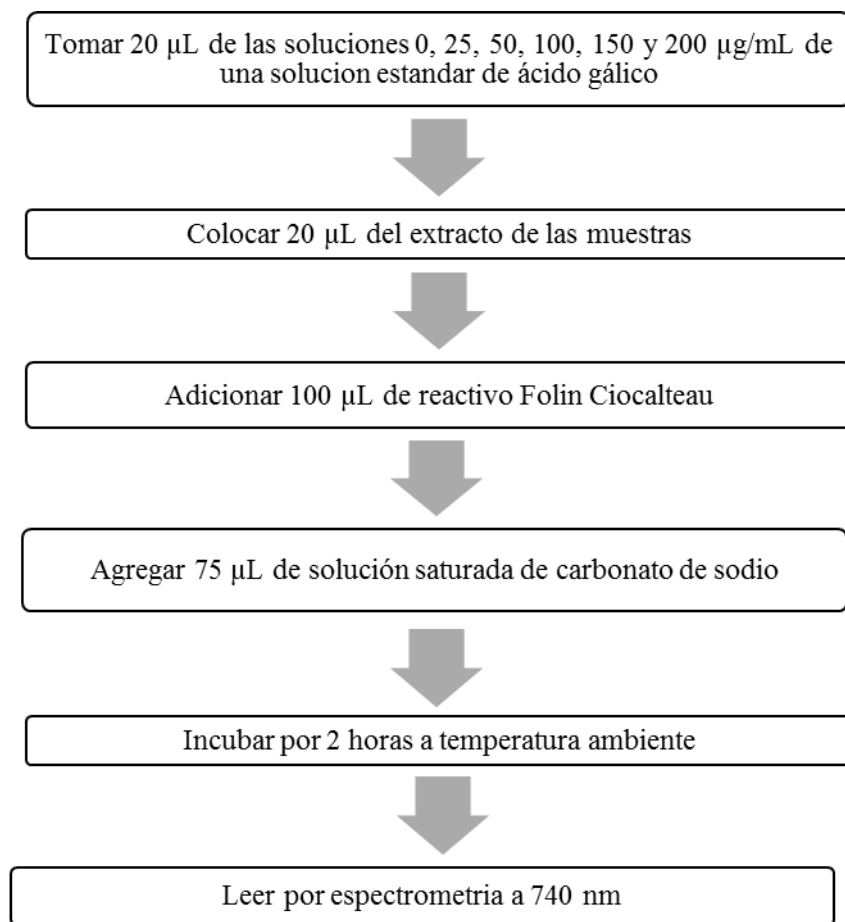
Tomar 20 µL de las soluciones 0, 25, 50, 100, 150 y 200 µg/mL de una solucion estandar de ácido gálico

Colocar 20 µL del extracto de las muestras

Adicionar 100 µL de reactivo Folin Ciocalteau

Agregar 75 µL de solución saturada de carbonato de sodio

Incubar por 2 horas a temperatura ambiente

Leer por espectrometria a 740 nm